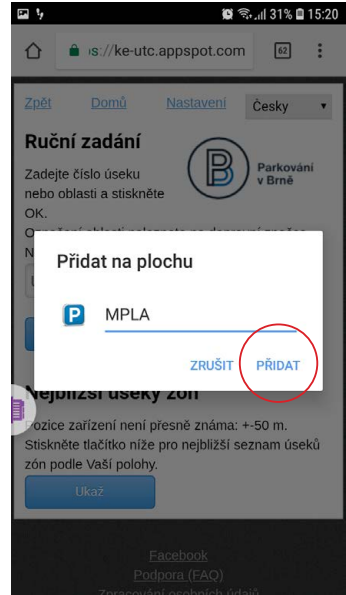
31% 15:20

s://ke-utc.appspot.com

62

Zpět Domů Nastavení Česky

Ruční zadání

Zadejte číslo úseku nebo oblasti a stiskněte OK.

Parkování v Brně

Přidat na plochu

MPLA

ZRUŠIT PŘIDAT

Nejbližší úseky zón

Pozice zařízení není přesně známa: +-50 m. Stiskněte tlačítko níže pro nejbližší seznam úseků zón podle Vaší polohy.

Ukaž

Facebook

Podpora (FAQ)

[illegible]